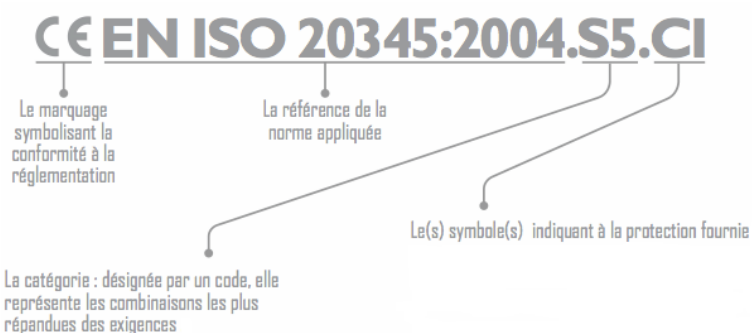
CE EN ISO 20345:2004.S5.CI

Le marquage symbolisant la conformité à la réglementation

La référence de la norme appliquée

Le(s) symbole(s) indiquant à la protection fournie

La catégorie : désignée par un code, elle représente les combinaisons les plus répandues des exigences